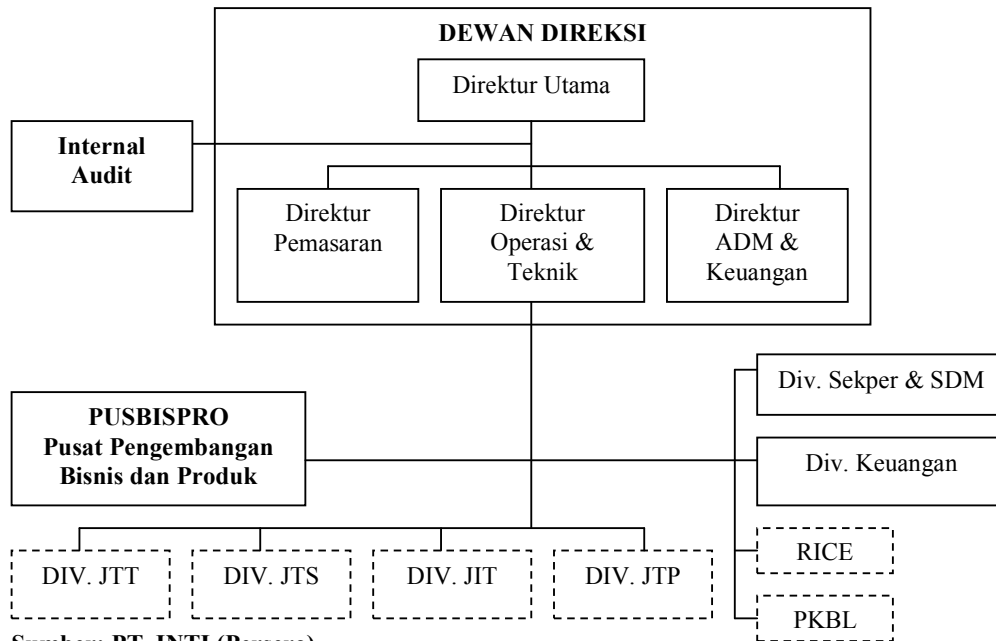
DEWAN DIREKSI

Direktur Utama

Internal Audit

Direktur Pemasaran

Direktur Operasi & Teknik

Direktur ADM & Keuangan

PUSBISPRO
Pusat Pengembangan Bisnis dan Produk

Div. Sekper & SDM

Div. Keuangan

RICE

PKBL

DIV. JTT

DIV. JTS

DIV. JIT

DIV. JTP

Sumber: PT. INTI (Persero)